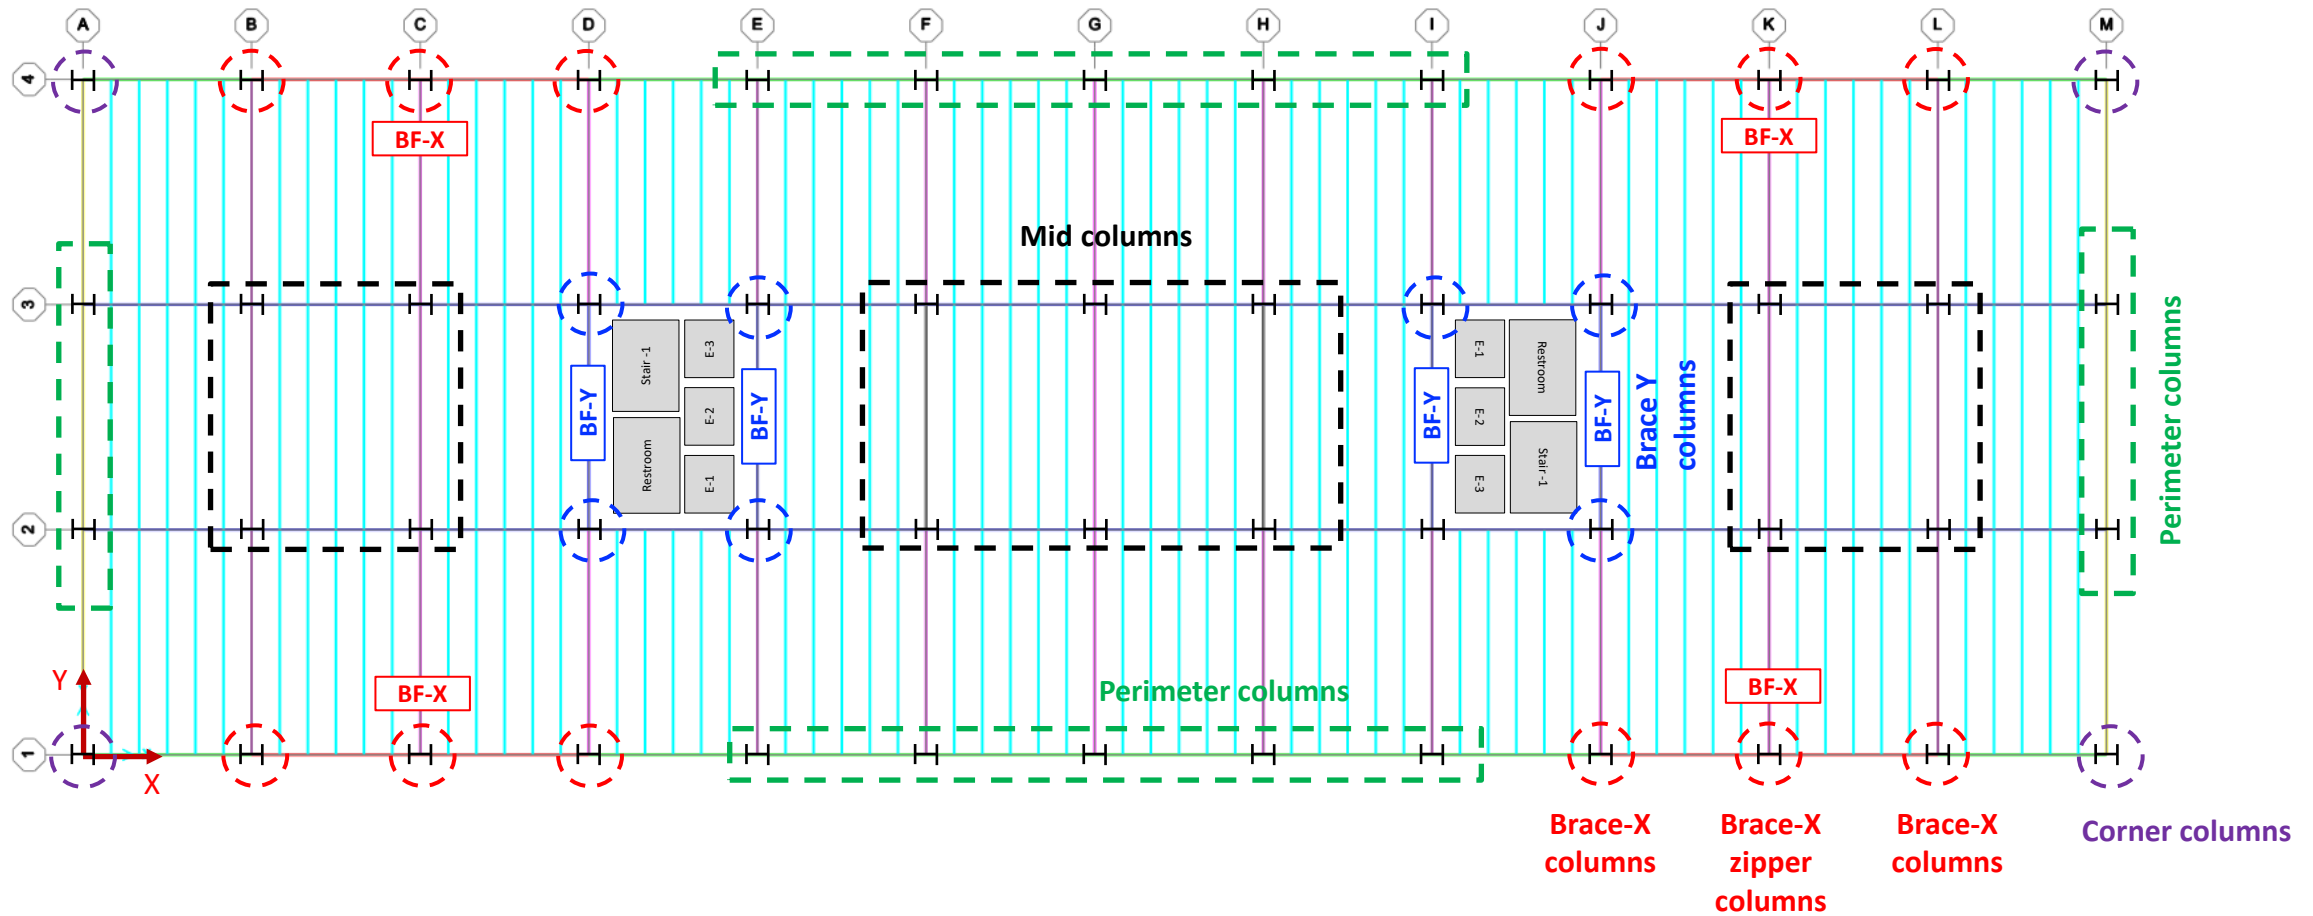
A B C D E F G H I J K L M

4

3

2

1

BF-X

BF-X

Mid columns

Stair -1

E-3

E-2

Restroom

E-1

BF-Y

BF-Y

E-1

Restroom

E-2

Stair -1

E-3

BF-Y

BF-Y

Brace Y columns

Perimeter columns

Y

X

BF-X

Perimeter columns

BF-X

Brace-X columns

Brace-X zipper columns

Brace-X columns

Corner columns